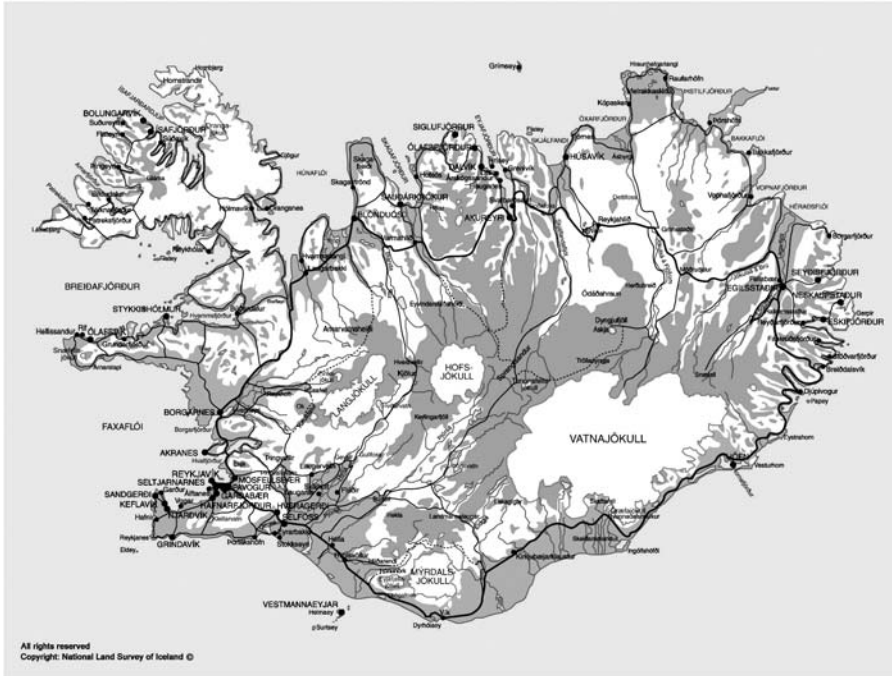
Grímsey
Hraunhafnartangi
Raufarhöfn
Kópasker
ÖXARFJÖRÐUR
Þórshöfn
BAKKAFLÓI
Bakkafjörður
VOPNAFJÖRÐUR
Vopnafjörður
HÉRAÐSFLÓI
Borgarfjörður
SEYÐISFJÖRÐUR
EGILSSTAÐIR
NESKAUPSTAÐUR
ESKIFJÖRÐUR
Reyðarfjörður
Gerpir
Fáskrúðsfjörður
Stöðvarfjörður
Breiðdalsvík
Djúpivogur
Papey
Eystrahorn
HÖFN
Vestrahorn
HÚSAVÍK
Reykjahlíð
SIGLUFJÖRÐUR
ÓLAFSFJÖRÐUR
DALVÍK
AKUREYRI
SKAGAFJÖRÐUR
Hofsós
SAUÐÁRKRÓKUR
Skagaströnd
BLÖNDUÓS
HÚNAFLÓI
Hvammstangi
Hólmavík
Drangsnes
Hornstrandir
BOLUNGARVÍK
Suðureyri
ÍSAFJÖRÐUR
Flateyri
Þingeyri
Bíldudalur
Tálknafjörður
Patreksfjörður
Látrabjarg
Reykhólar
Flatey
Búðardalur
BREIÐAFJÖRÐUR
STYKKISHÓLMUR
Grundarfjörður
Hellissandur
Rif
ÓLAFSVÍK
Arnarstapi
BORGARNES
Borgarfjörður
FAXAFLÓI
AKRANES
REYKJAVÍK
SELTJARNARNES
KÓPAVOGUR
MOSFELLSBÆR
GARÐABÆR
HAFNARFJÖRÐUR
Álftanes
SANDGERÐI
KEFLAVÍK
NJARÐVÍK
Hafnir
Reykjanes
Eldey
GRINDAVÍK
Þorlákshöfn
HVERAGERÐI
SELFOSS
Stokkseyri
Hella
Þingvellir
LANGJÖKULL
Kjölur
HOFSJÖKULL
Eyvindarstaðaheiði
Arnarvatnsheiði
Kerlingarfjöll
Ódáðahraun
Herðubreið
Dyngjufjöll
Askja
Snæfell
VATNAJÖKULL
Skaftafell
Öræfajökull
Ingólfshöfði
Skeiðarársandur
Kirkjubæjarklaustur
Landmannalaugar
MÝRDALSJÖKULL
Vík
Dyrhólaey
VESTMANNAEYJAR
Heimaey
Surtsey
All rights reserved
Copyright: National Land Survey of Iceland ©